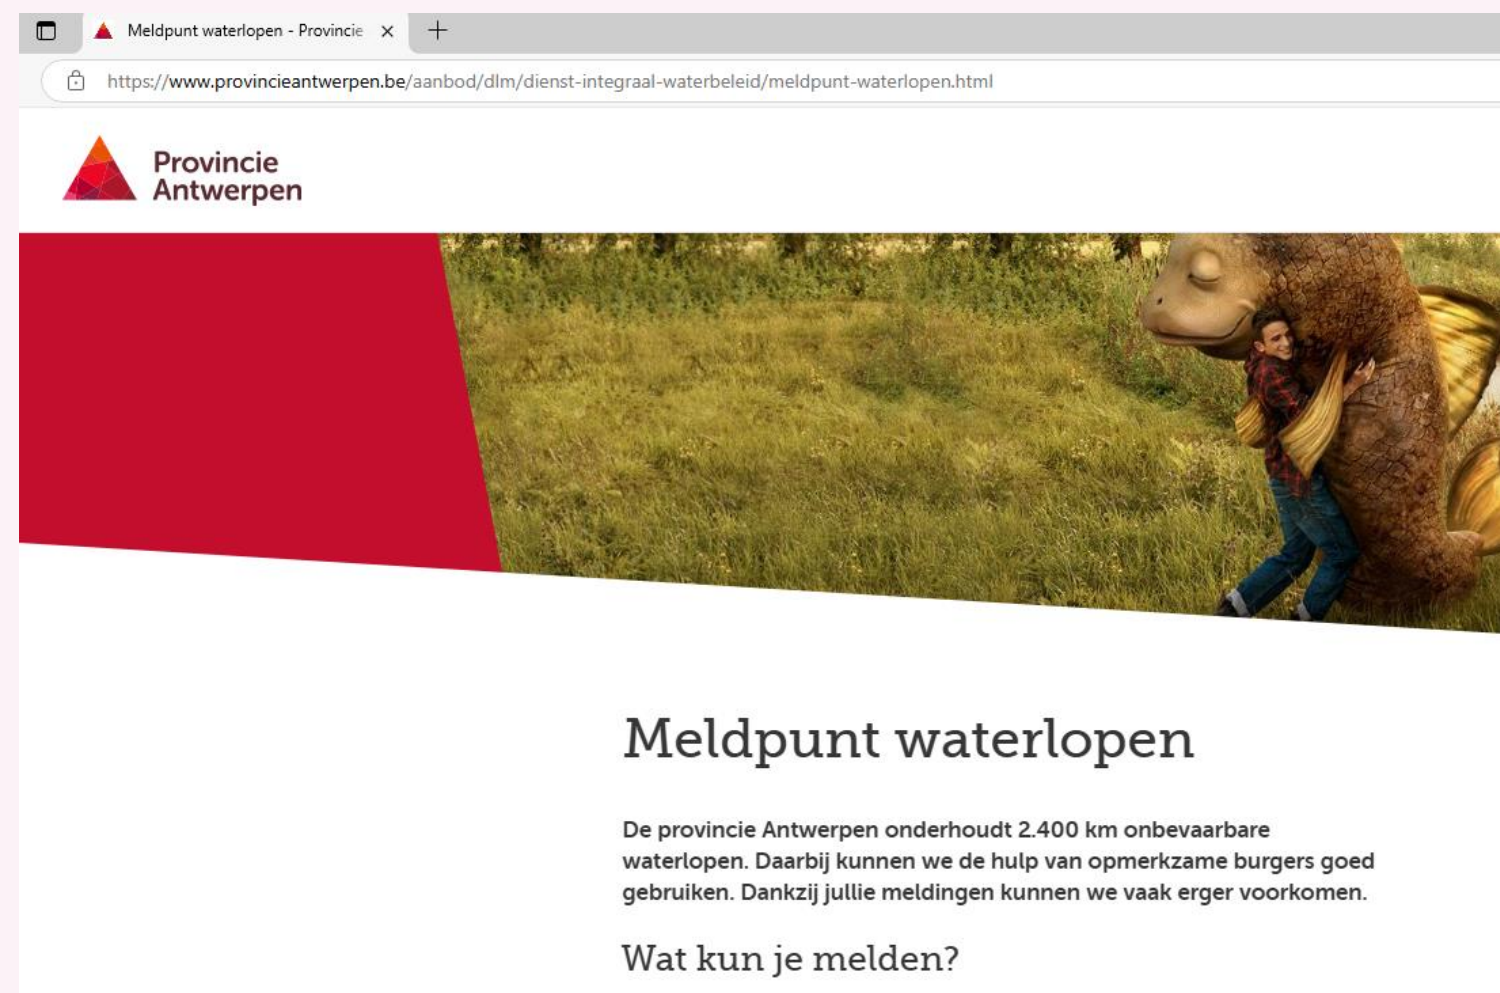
Meldpunt waterlopen - Provincie

https://www.provincieantwerpen.be/aanbod/dlm/dienst-integraal-waterbeleid/meldpunt-waterlopen.html

Provincie Antwerpen

Meldpunt waterlopen

De provincie Antwerpen onderhoudt 2.400 km onbevaarbare waterlopen. Daarbij kunnen we de hulp van opmerkzame burgers goed gebruiken. Dankzij jullie meldingen kunnen we vaak erger voorkomen.

Wat kun je melden?